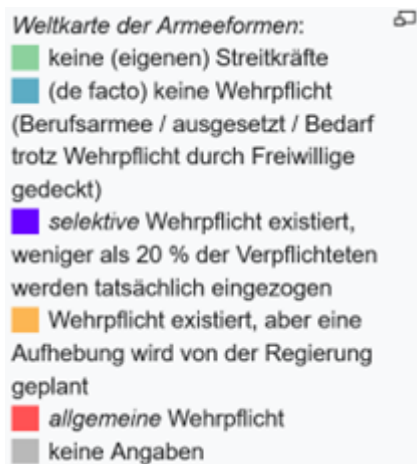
Weltkarte der Armeeformen:
keine (eigenen) Streitkräfte
(de facto) keine Wehrpflicht (Berufsarmee / ausgesetzt / Bedarf trotz Wehrpflicht durch Freiwillige gedeckt)
selektive Wehrpflicht existiert, weniger als 20 % der Verpflichteten werden tatsächlich eingezogen
Wehrpflicht existiert, aber eine Aufhebung wird von der Regierung geplant
allgemeine Wehrpflicht
keine Angaben